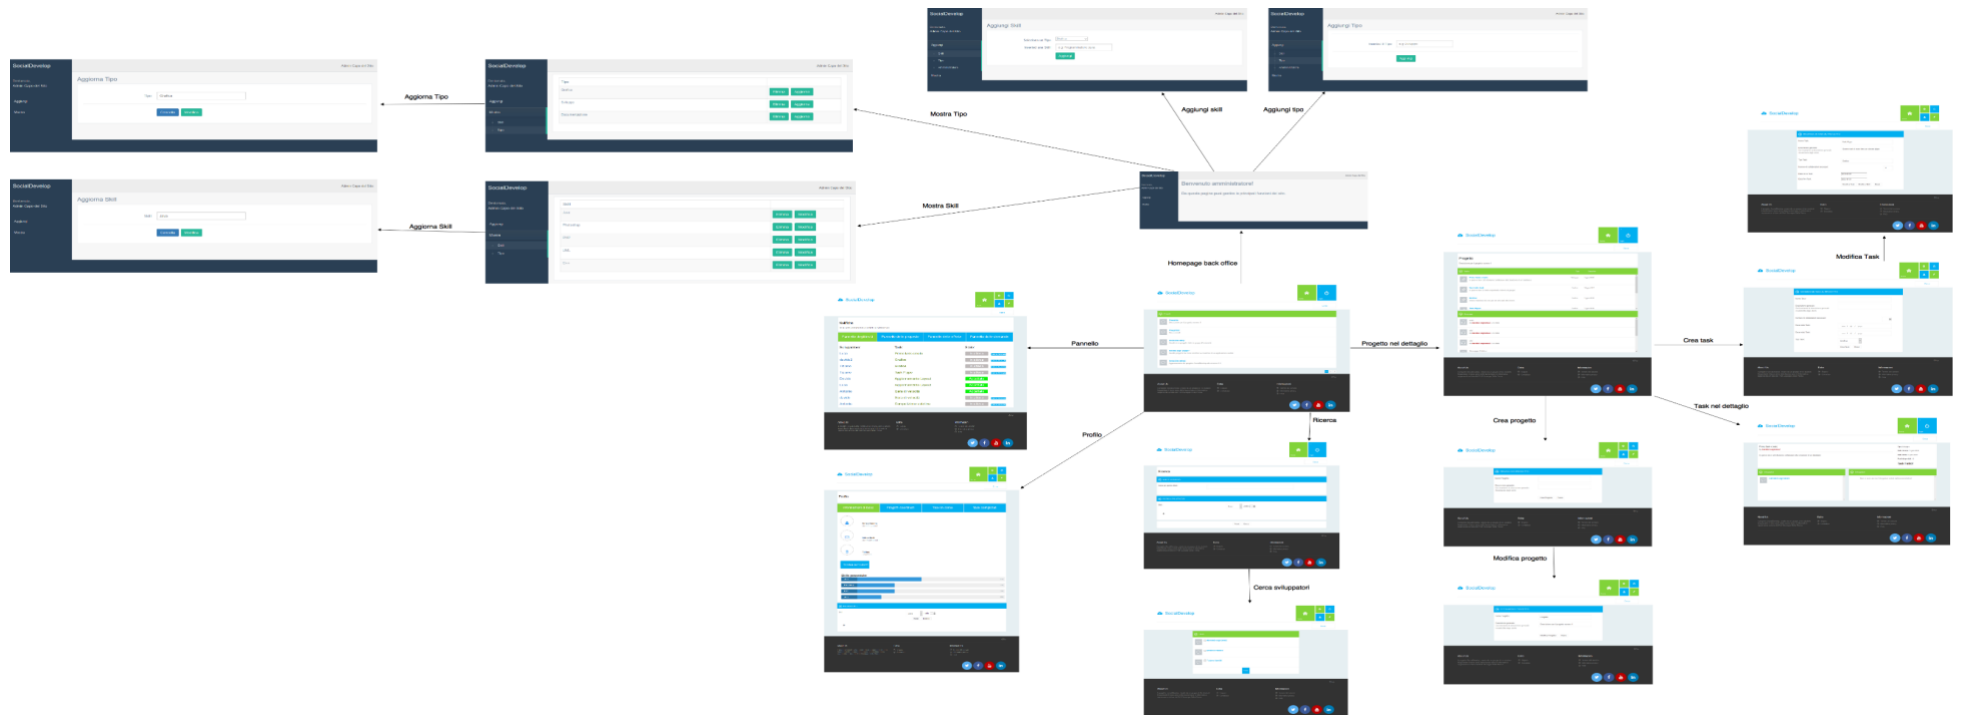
SocialDevelop
Aggiorna Tipo
Aggiorna Tipo
SocialDevelop
SocialDevelop
Aggiorna Skill
Aggiorna Skill
SocialDevelop
SocialDevelop
Aggiungi Skill
SocialDevelop
Aggiungi Tipo
Mostra Tipo
Aggiungi skill
Aggiungi tipo
Mostra Skill
Benvenuto amministratore!
Homepage back office
Pannello
Progetto nel dettaglio
Crea task
Modifica Task
Task nel dettaglio
Profilo
Ricerca
Crea progetto
Modifica progetto
Cerca sviluppatori
SocialDevelop
SocialDevelop
SocialDevelop
SocialDevelop
SocialDevelop
SocialDevelop
SocialDevelop
SocialDevelop
SocialDevelop
SocialDevelop
SocialDevelop